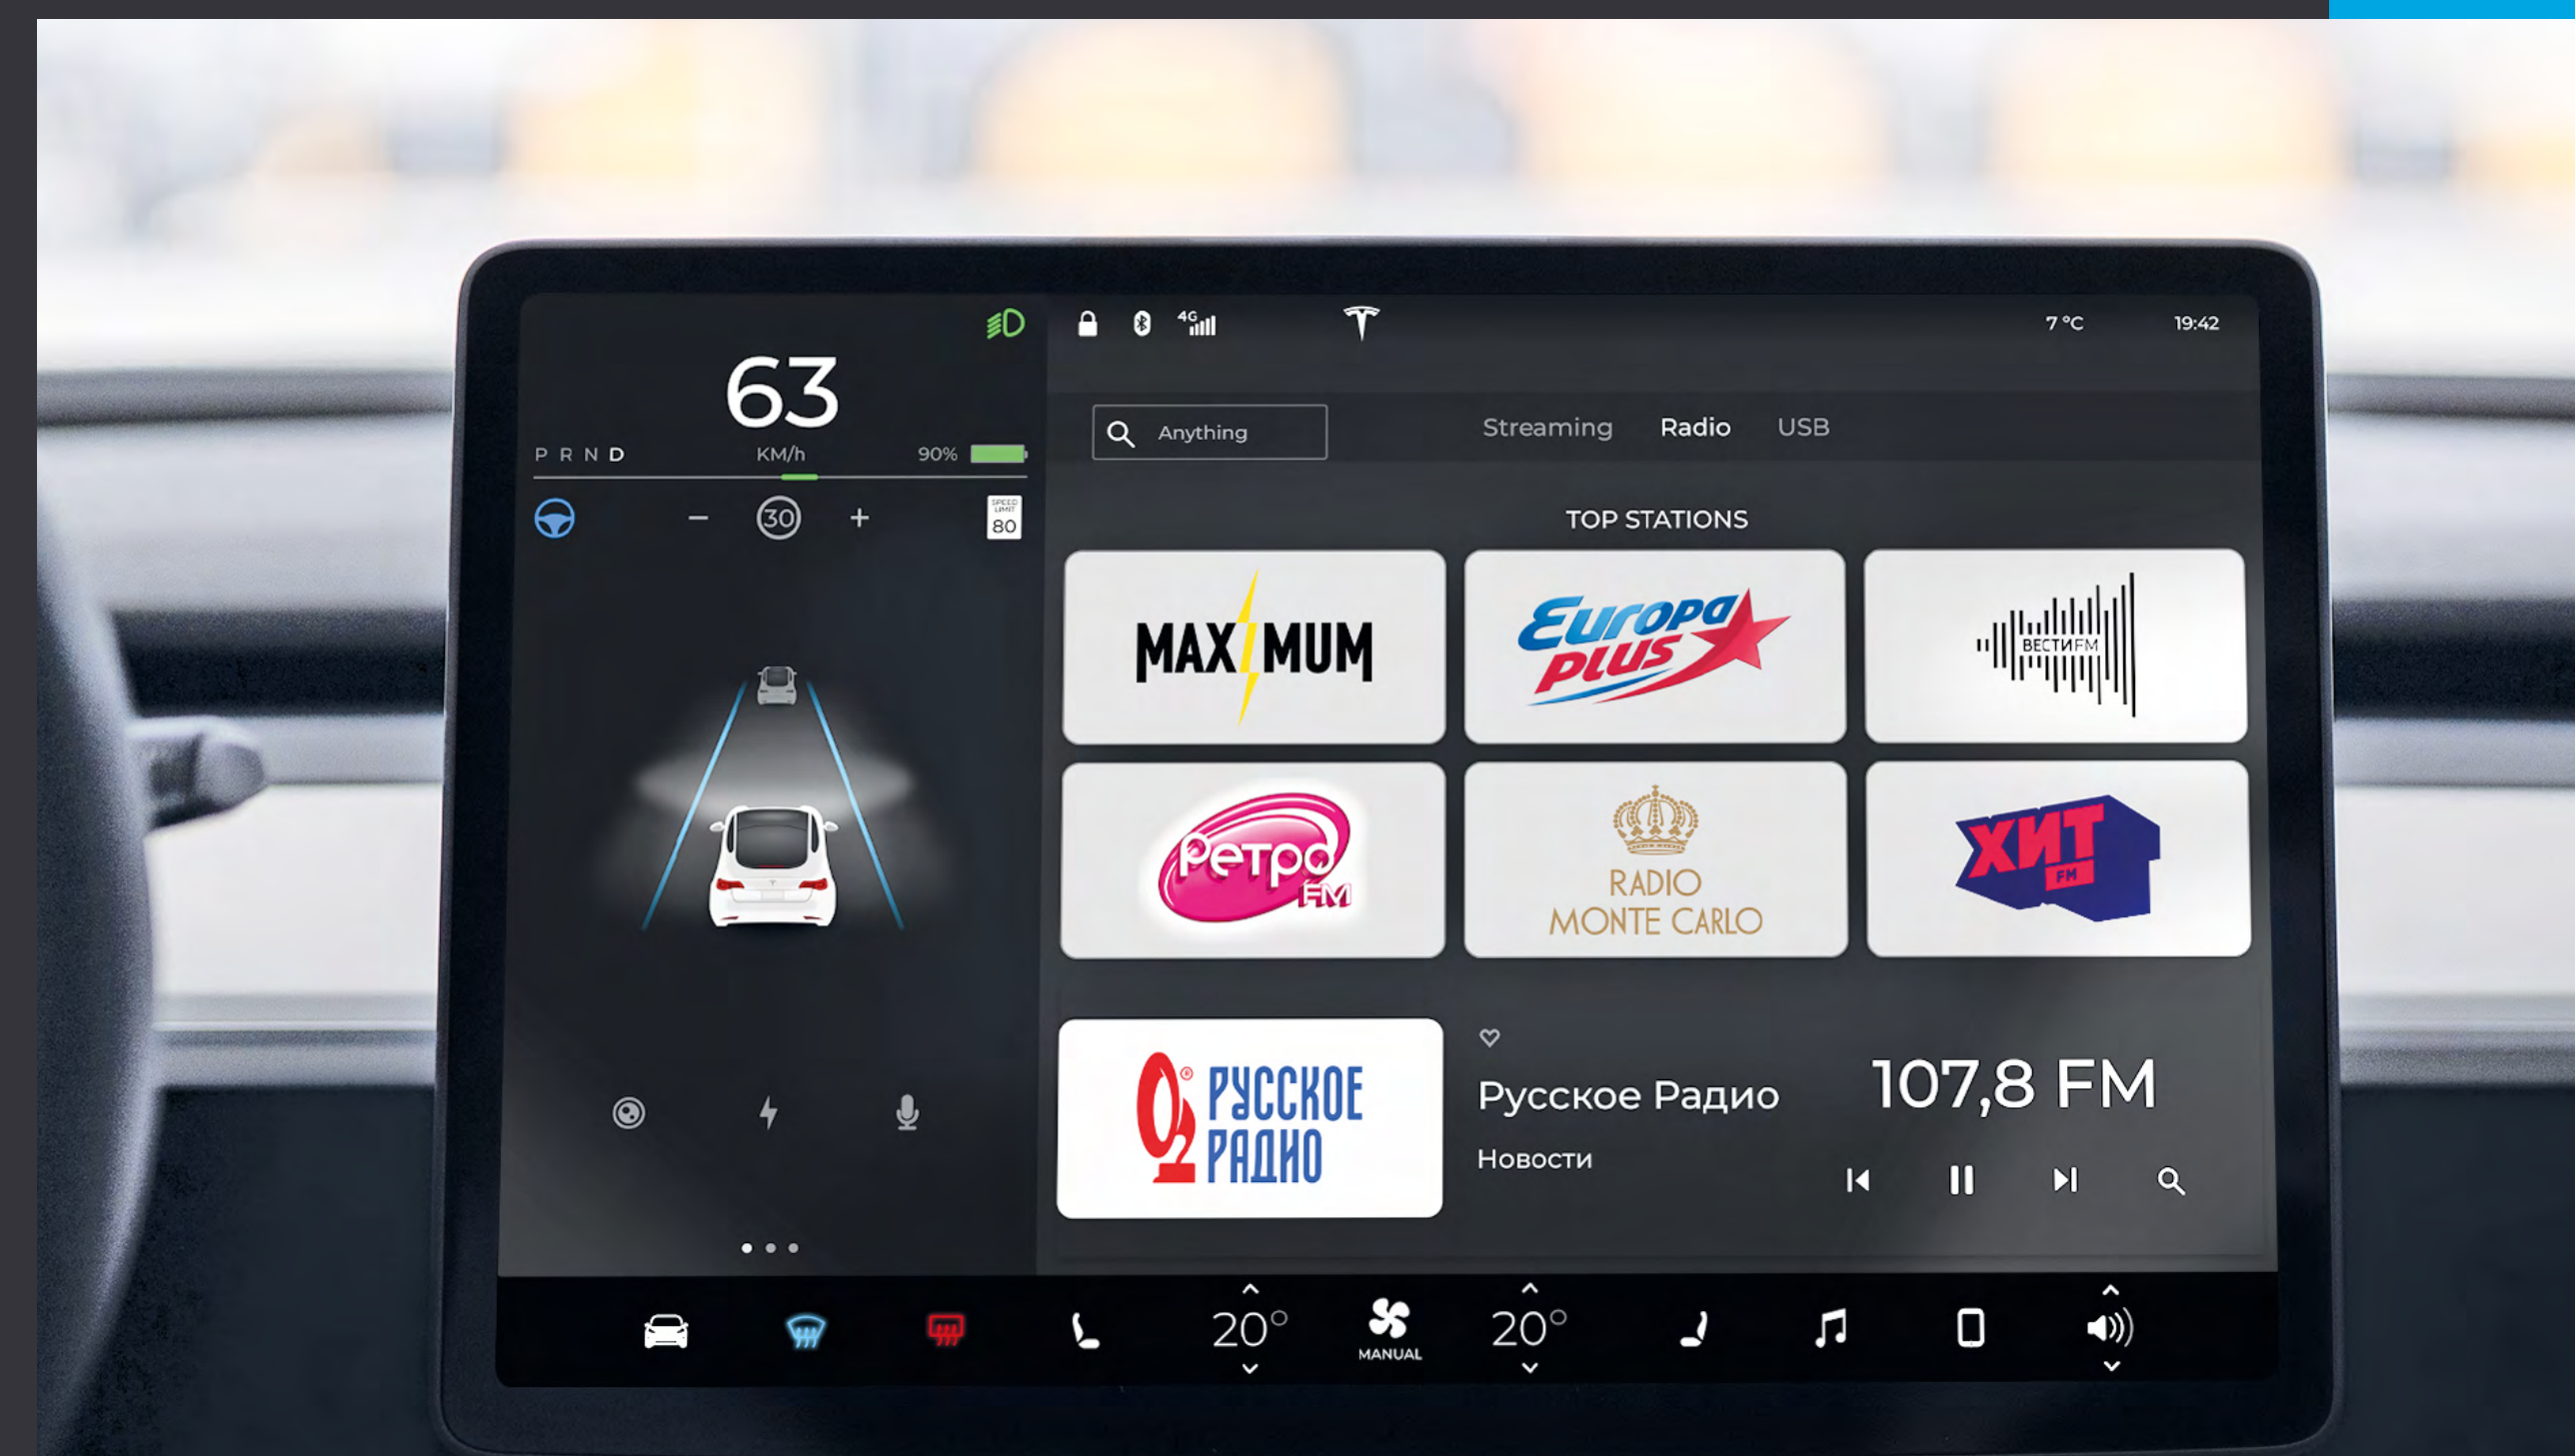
4G

7 °C

19:42

63

P R N D

KM/h

90%

30

SPEED LIMIT 80

Anything

Streaming

Radio

USB

TOP STATIONS

MAXIMUM

Europa plus

ВЕСТИ FM

Ретро FM

RADIO MONTE CARLO

ХИТ FM

РУССКОЕ РАДИО

Русское Радио

Новости

107,8 FM

20°

MANUAL

20°